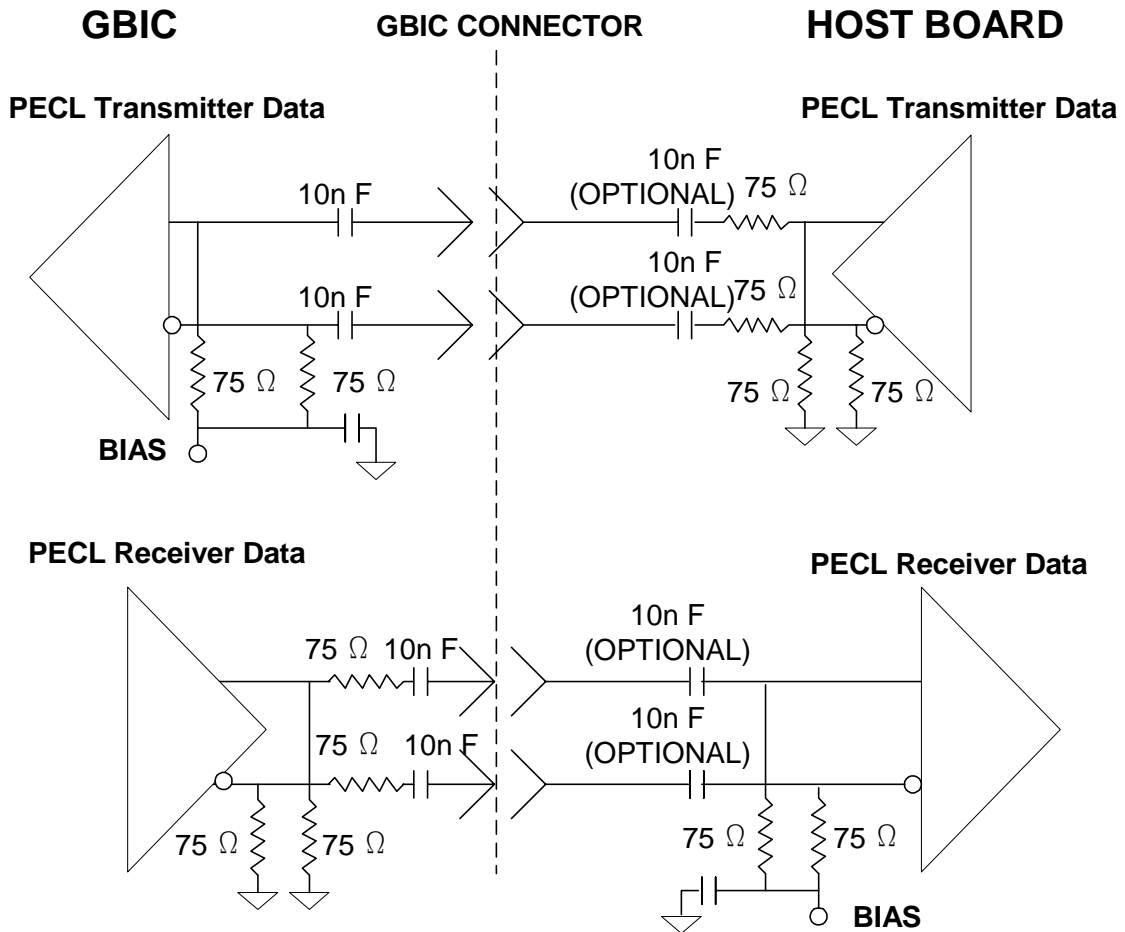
GBIC

GBIC CONNECTOR

HOST BOARD

PECL Transmitter Data

PECL Transmitter Data

10n F

10n F (OPTIONAL)

75 $\Omega$

10n F

10n F (OPTIONAL)

75 $\Omega$

75 $\Omega$

75 $\Omega$

75 $\Omega$

75 $\Omega$

BIAS

PECL Receiver Data

PECL Receiver Data

75 $\Omega$

10n F

10n F (OPTIONAL)

75 $\Omega$

10n F

10n F (OPTIONAL)

75 $\Omega$

75 $\Omega$

75 $\Omega$

75 $\Omega$

BIAS